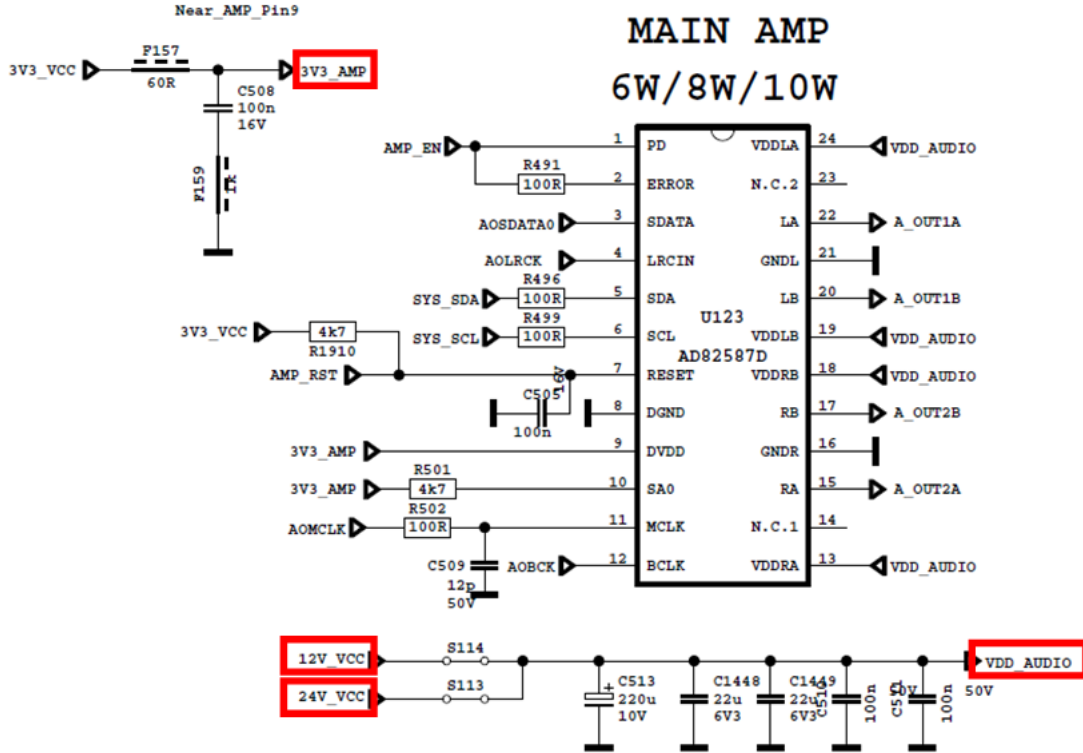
Near_AMP_Pin9

3V3_VCC
F157
60R
3V3_AMP
C508
100n
16V
F159
1k

MAIN AMP
6W/8W/10W

AMP_EN
R491
100R
AOSDATA0
AOLRCK
R496
SYS_SDA
100R
R499
SYS_SCL
100R
3V3_VCC
4k7
R1910
AMP_RST
C505
16V
100n
3V3_AMP
R501
3V3_AMP
4k7
R502
AOMCLK
100R
C509
12p
50V
AOBCK

1 PD
2 ERROR
3 SDATA
4 LRCIN
5 SDA
6 SCL
7 RESET
8 DGND
9 DVDD
10 SA0
11 MCLK
12 BCLK
U123
AD82587D
24 VDDLA
23 N.C.2
22 LA
21 GNDL
20 LB
19 VDDLB
18 VDDRB
17 RB
16 GNDR
15 RA
14 N.C.1
13 VDDRA

VDD_AUDIO
A_OUT1A
A_OUT1B
VDD_AUDIO
VDD_AUDIO
A_OUT2B
A_OUT2A
VDD_AUDIO

12V_VCC
S114
24V_VCC
S113
C513
220u
10V
C1448
22u
6V3
C1449
22u
6V3
C514
100n
C511
100n
50V
VDD_AUDIO